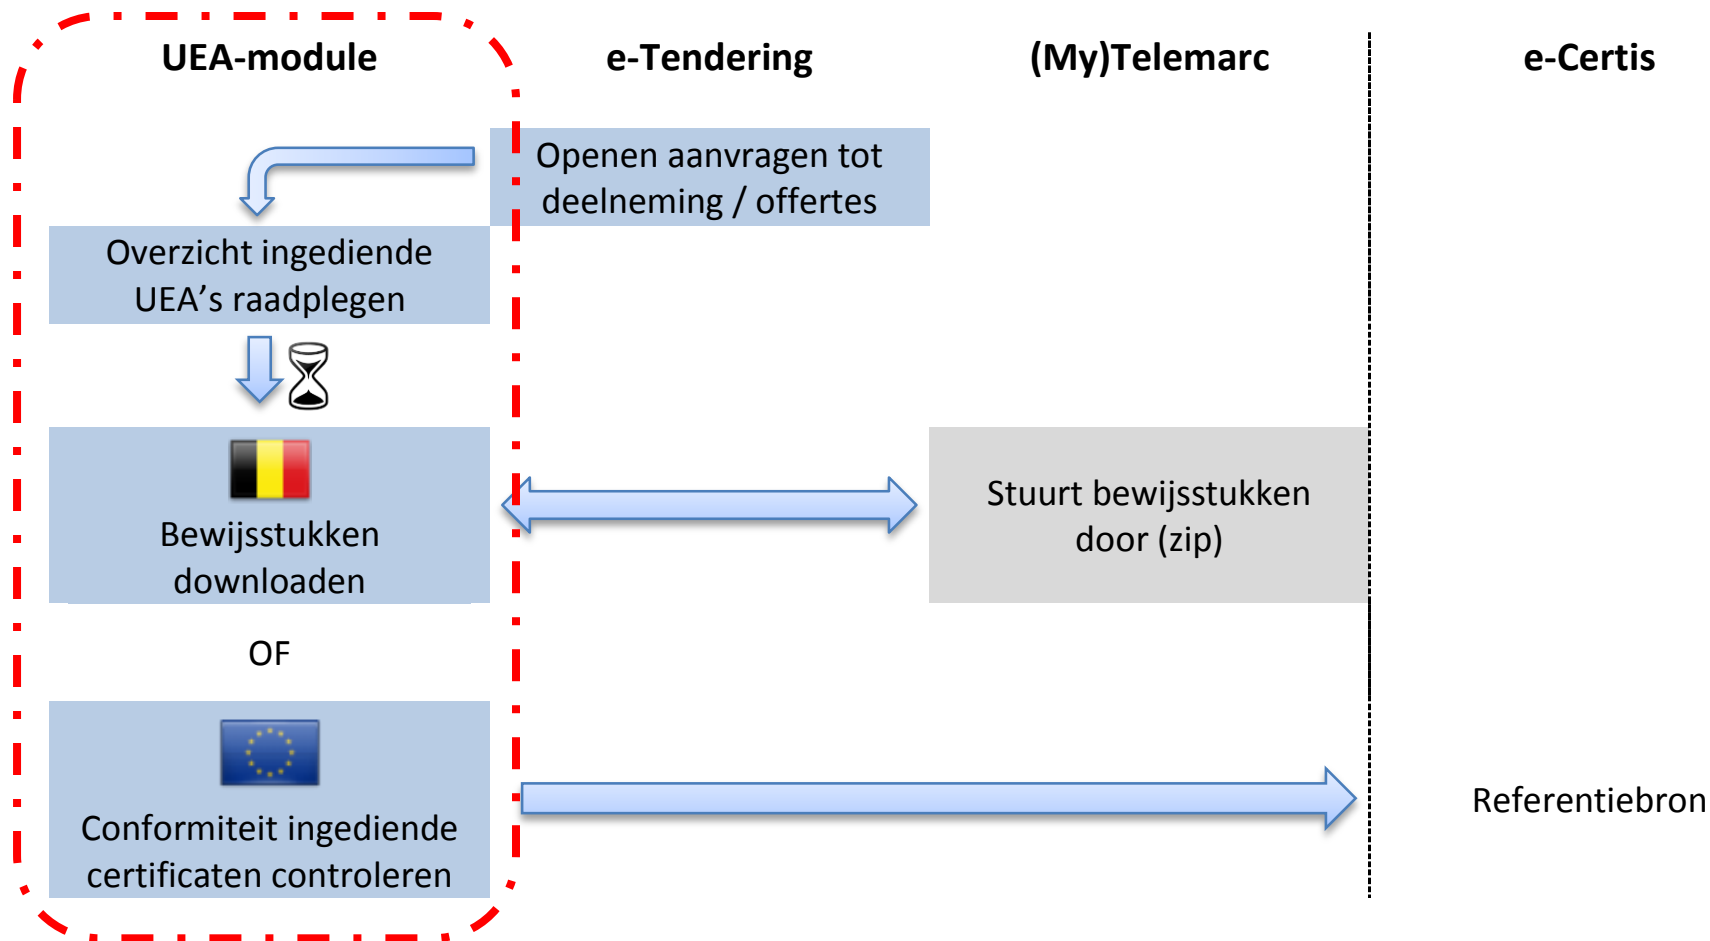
UEA-module

e-Tendering

(My)Telemarc

e-Certis

Openen aanvragen tot deelneming / offertes

Overzicht ingediende UEA's raadplegen

Bewijsstukken downloaden

Stuurt bewijsstukken door (zip)

OF

Conformiteit ingediende certificaten controleren

Referentiebron